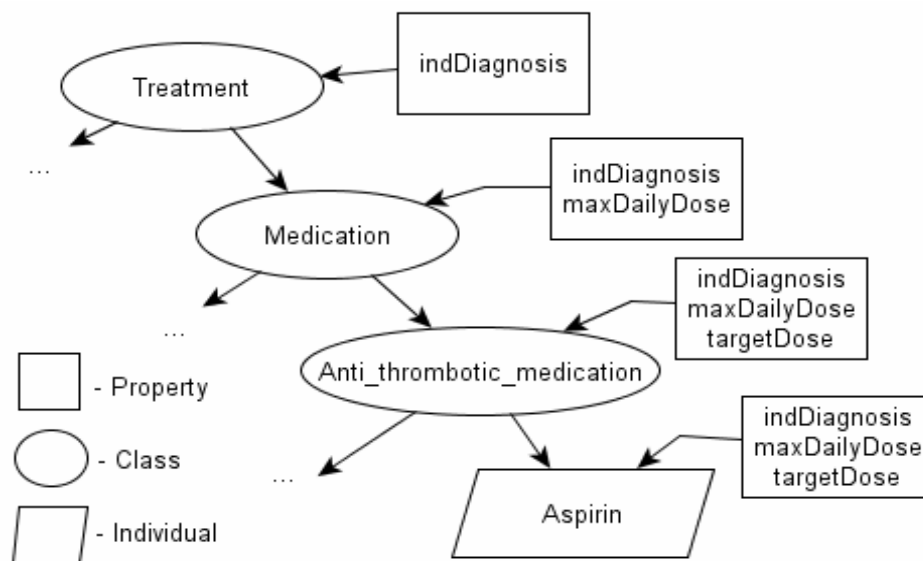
Treatment

indDiagnosis

...

Medication

indDiagnosis
maxDailyDose

...

Anti_thrombotic_medication

indDiagnosis
maxDailyDose
targetDose

...

Aspirin

indDiagnosis
maxDailyDose
targetDose

- Property

- Class

- Individual